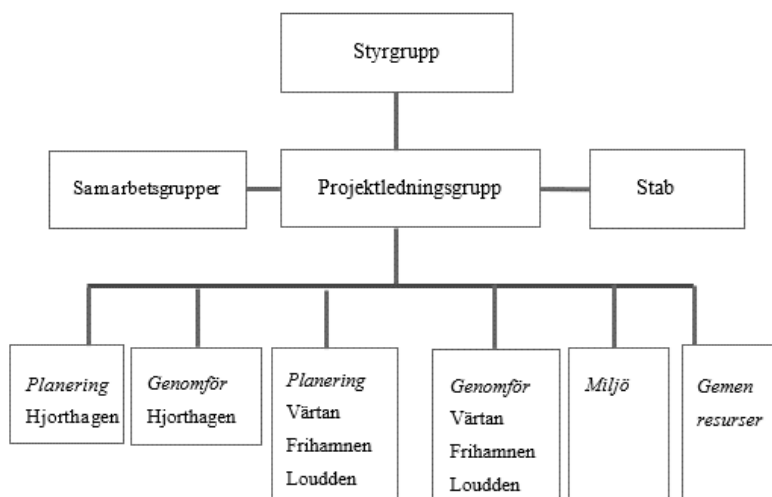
Styrgrupp

Samarbetsgrupper

Projektledningsgrupp

Stab

*Planering* Hjorthagen

*Genomför* Hjorthagen

*Planering* Värtan Frihamnen Loudden

*Genomför* Värtan Frihamnen Loudden

*Miljö*

*Gemen resurser*